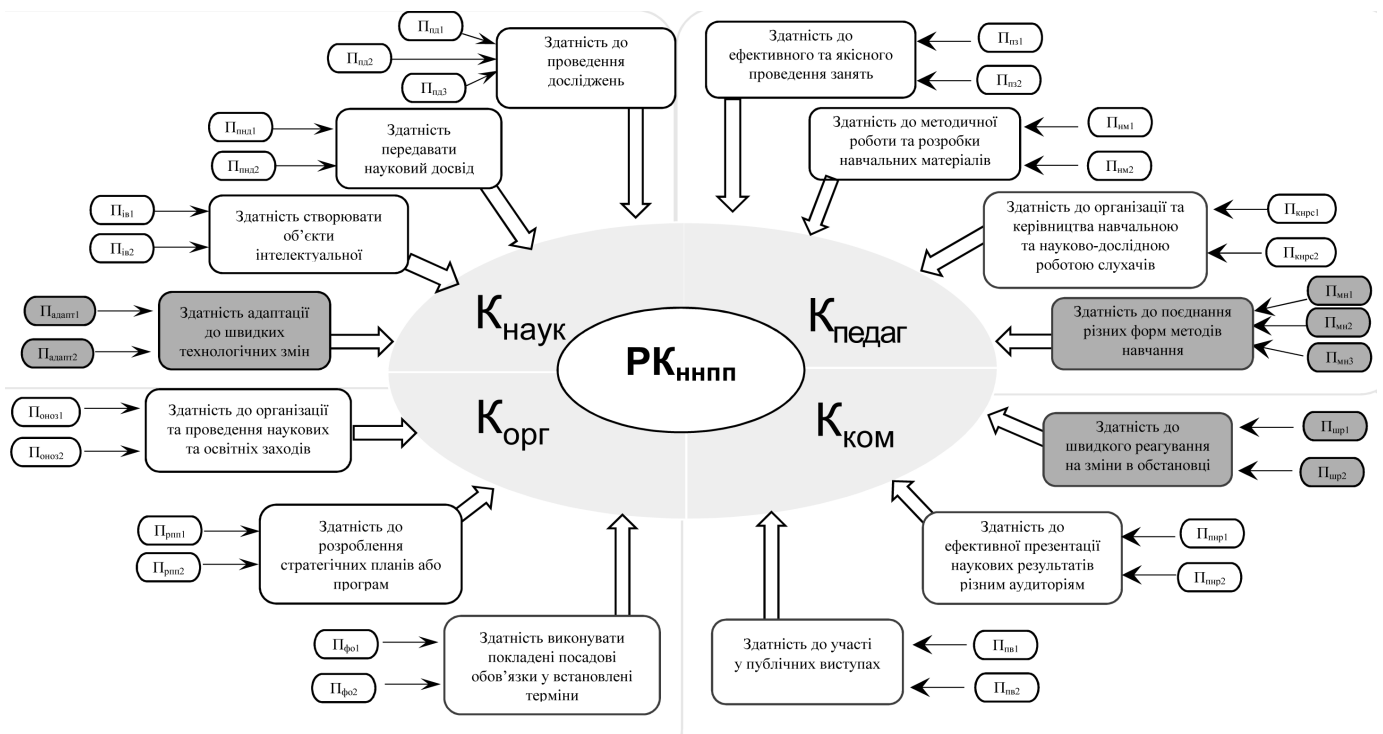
$П_{пд1}$
$П_{пд2}$
$П_{пд3}$
Здатність до проведення досліджень

Здатність до ефективного та якісного проведення занять
$П_{пз1}$
$П_{пз2}$

$П_{пнд1}$
$П_{пнд2}$
Здатність передавати науковий досвід

Здатність до методичної роботи та розробки навчальних матеріалів
$П_{нм1}$
$П_{нм2}$

$П_{ів1}$
$П_{ів2}$
Здатність створювати об'єкти інтелектуальної

Здатність до організації та керівництва навчальною та науково-дослідною роботою слухачів
$П_{кирс1}$
$П_{кирс2}$

$П_{адапт1}$
$П_{адапт2}$
Здатність адаптації до швидких технологічних змін

$К_{наук}$
$К_{педаг}$
$РК_{ннпп}$
$К_{орг}$
$К_{ком}$

Здатність до поєднання різних форм методів навчання
$П_{мн1}$
$П_{мн2}$
$П_{мн3}$

$П_{оноз1}$
$П_{оноз2}$
Здатність до організації та проведення наукових та освітніх заходів

Здатність до швидкого реагування на зміни в обстановці
$П_{шр1}$
$П_{шр2}$

$П_{рпп1}$
$П_{рпп2}$
Здатність до розроблення стратегічних планів або програм

Здатність до ефективної презентації наукових результатів різним аудиторіям
$П_{пнр1}$
$П_{пнр2}$

$П_{фо1}$
$П_{фо2}$
Здатність виконувати покладені посадові обов'язки у встановлені терміни

Здатність до участі у публічних виступах
$П_{пв1}$
$П_{пв2}$